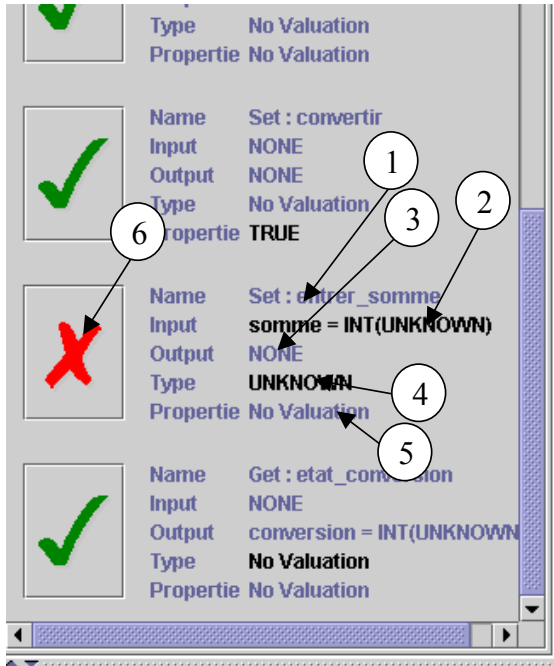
Type No Valuation
Propertie No Valuation

Name Set : convertir
Input NONE
Output NONE
Type No Valuation
Propertie TRUE

Name Set : entrer_somme
Input somme = INT(UNKNOWN)
Output NONE
Type UNKNOWN
Propertie No Valuation

Name Get : etat_conversion
Input NONE
Output conversion = INT(UNKNOWN
Type No Valuation
Propertie No Valuation

1
2
3
4
5
6